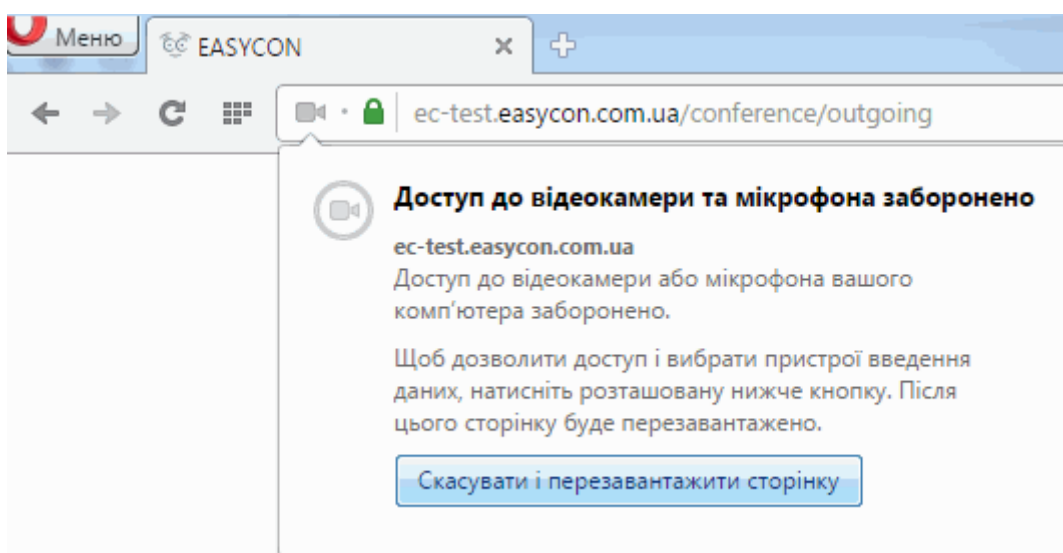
Меню

EASYCON

ec-test.easycon.com.ua/conference/outgoing

Доступ до відеокамери та мікрофона заборонено

ec-test.easycon.com.ua
Доступ до відеокамери або мікрофона вашого комп'ютера заборонено.

Щоб дозволити доступ і вибрати пристрої введення даних, натисніть розташовану нижче кнопку. Після цього сторінку буде перезавантажено.

Скасувати і перезавантажити сторінку